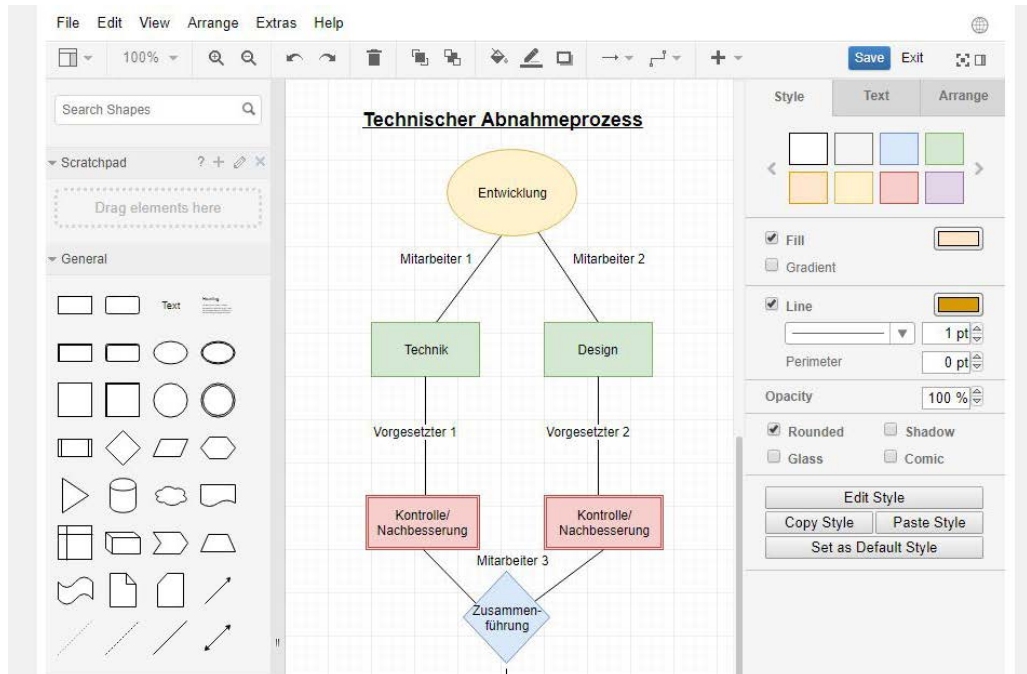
File Edit View Arrange Extras Help

100%

Save Exit

Search Shapes

Scratchpad

Drag elements here

General

Text

Technischer Abnahmeprozess

Entwicklung

Mitarbeiter 1

Mitarbeiter 2

Technik

Design

Vorgesetzter 1

Vorgesetzter 2

Kontrolle/ Nachbesserung

Kontrolle/ Nachbesserung

Mitarbeiter 3

Zusammenführung

Style Text Arrange

Fill

Gradient

Line

1 pt

Perimeter

0 pt

Opacity

100 %

Rounded

Shadow

Glass

Comic

Edit Style

Copy Style

Paste Style

Set as Default Style